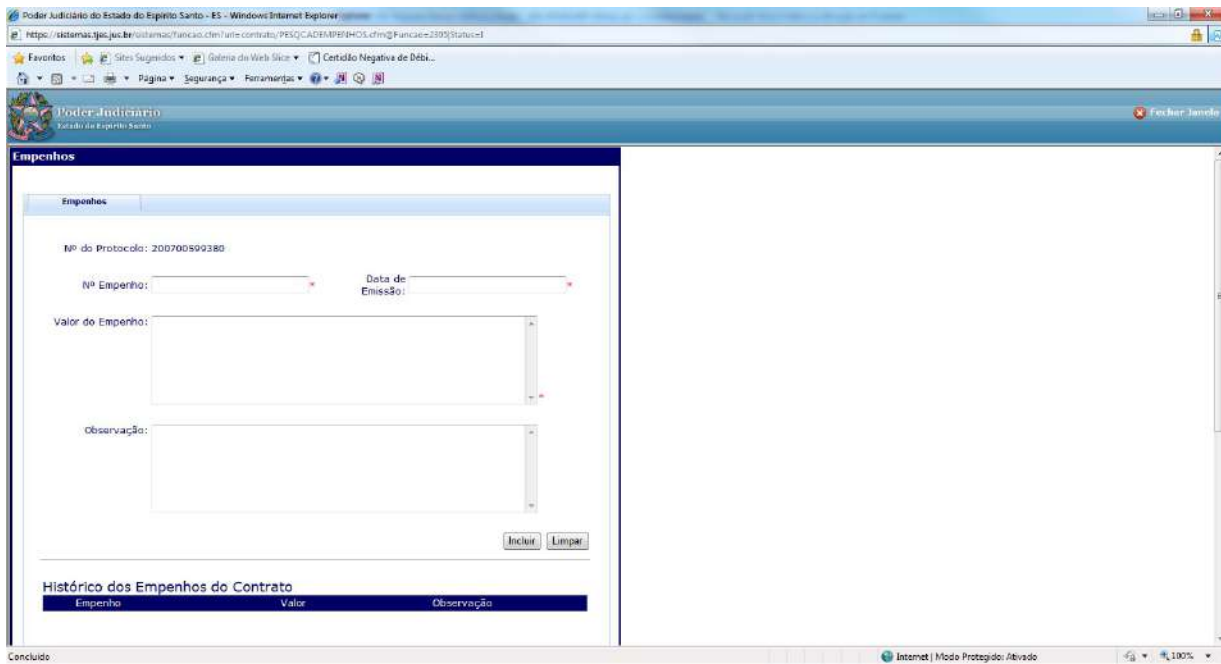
Poder Judiciário do Estado do Espírito Santo - ES - Windows Internet Explorer

https://sistemas.tjes.jus.br/sistemas/funcao.cfm?url=contrato/PESQCADEMPENHOS.cfm@Funcao=2305|Status=I

Favoritos | Sites Sugeridos ▾ | Galeria do Web Slice ▾ | Certidão Negativa de Débi...

Página ▾ Segurança ▾ Ferramentas ▾

Poder Judiciário
Estado do Espírito Santo

Fechar Janela

Empenhos

Empenhos

Nº do Protocolo: 200700599380

Nº Empenho: *

Data de Emissão: *

Valor do Empenho: *

Observação:

Incluir | Limpar

Histórico dos Empenhos do Contrato

| Empenho | Valor | Observação |
|---|---|---|

Concluído

Internet | Modo Protegido: Ativado

100%